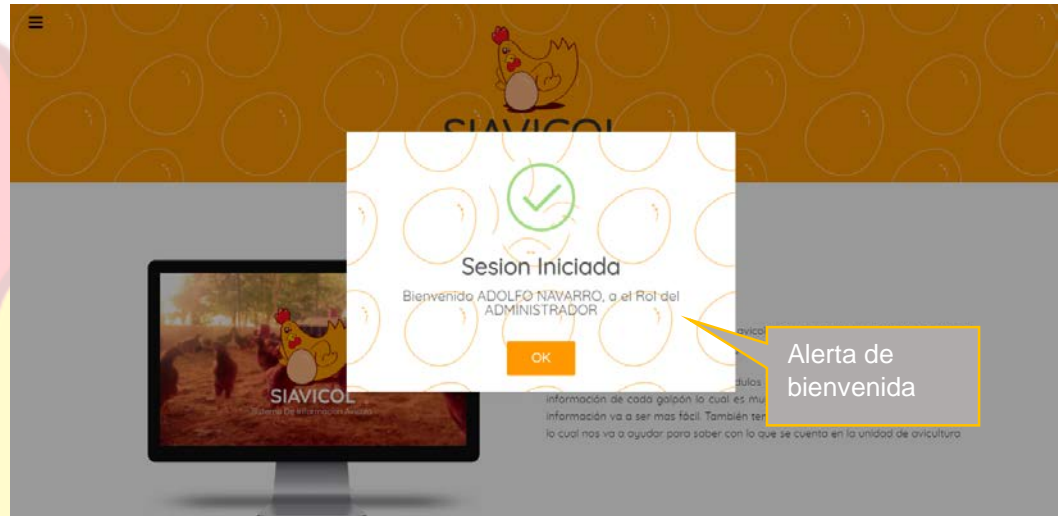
≡

SIAVICOL

Sesion Iniciada

Bienvenido ADOLFO NAVARRO, a el Rol del ADMINISTRADOR

OK

Alerta de bienvenida

SIAVICOL

Sistema De Información Avícola

avicol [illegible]

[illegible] dulos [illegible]

información de cada galpón lo cual es mu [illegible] información va a ser mas fácil. También ten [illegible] lo cual nos va a ayudar para saber con lo que se cuenta en la unidad de avicultura